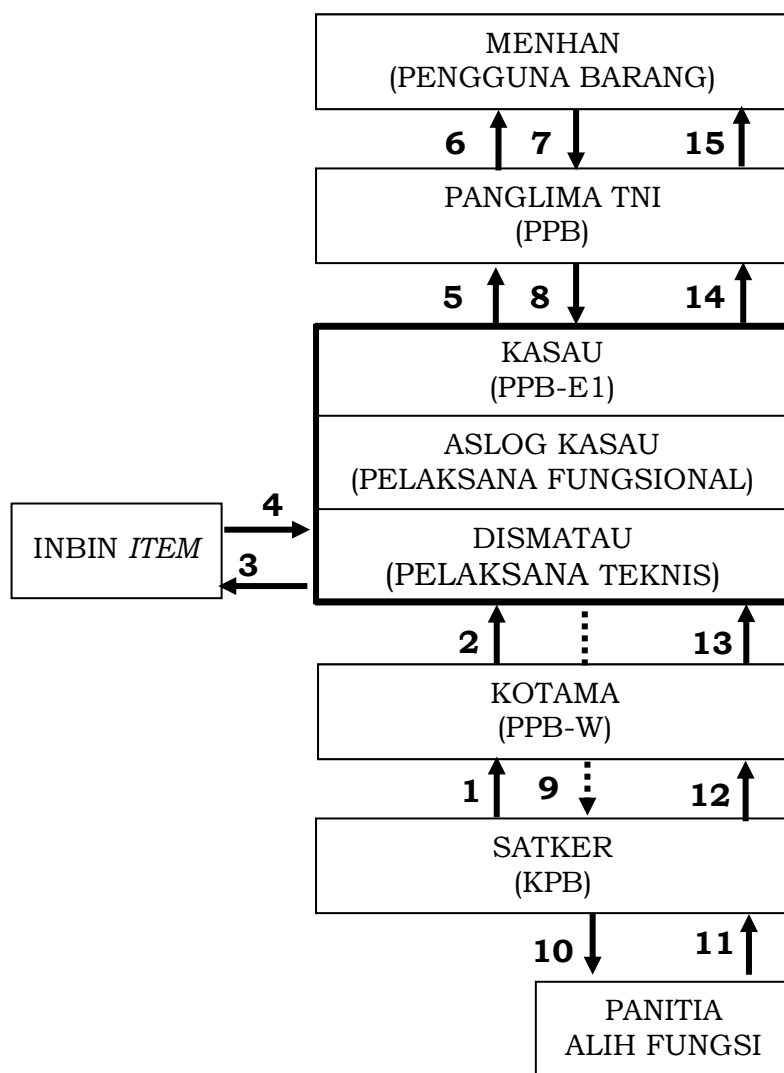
MENHAN
(PENGGUNA BARANG)

6
7
15

PANGLIMA TNI
(PPB)

5
8
14

KASAU
(PPB-E1)

ASLOG KASAU
(PELAKSANA FUNGSIONAL)

DISMATAU
(PELAKSANA TEKNIS)

4
INBIN *ITEM*
3

2
13

KOTAMA
(PPB-W)

1
9
12

SATKER
(KPB)

10
11

PANITIA
ALIH FUNGSI